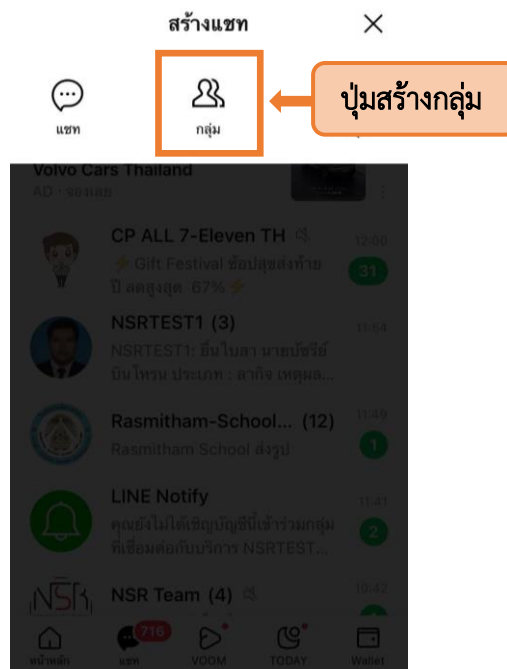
สร้างแชท ×

แชท

กลุ่ม

ปุ่มสร้างกลุ่ม

Volvo Cars Thailand
AD · ขอบคุณ

CP ALL 7-Eleven TH
⚡ Gift Festival ช้อปสุดส่งท้ายปี ลดสูงสุด 67% ⚡
12:00
31

NSRTEST1 (3)
NSRTEST1: ยื่นใบลา นายบัชรีย์ บินโหรน ประเภท : ลากิจ เหตุผล...
11:54

Rasmitham-School... (12)
Rasmitham School ส่งรูป
11:49
1

LINE Notify
คุณยังไม่ได้เชิญบัญชีที่เข้าร่วมกลุ่มที่เชื่อมต่อกับบริการ NSRTEST...
11:41
2

NSR Team (4)
10:42

หน้าหลัก แชท 716 VOOM TODAY Wallet